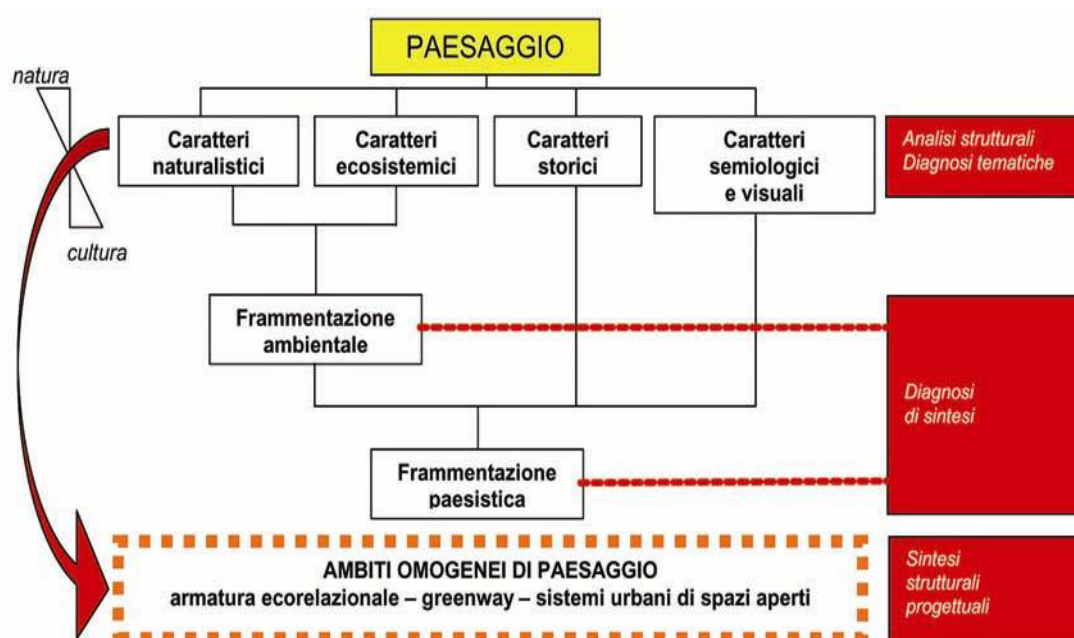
PAESAGGIO

natura

cultura

Caratteri naturalistici

Caratteri ecosistemici

Caratteri storici

Caratteri semiologici e visuali

Analisi strutturali
Diagnosi tematiche

Frammentazione ambientale

Diagnosi di sintesi

Frammentazione paesistica

AMBITI OMOGENEI DI PAESAGGIO
armatura ecorelazionale – greenway – sistemi urbani di spazi aperti

Sintesi strutturali progettuali